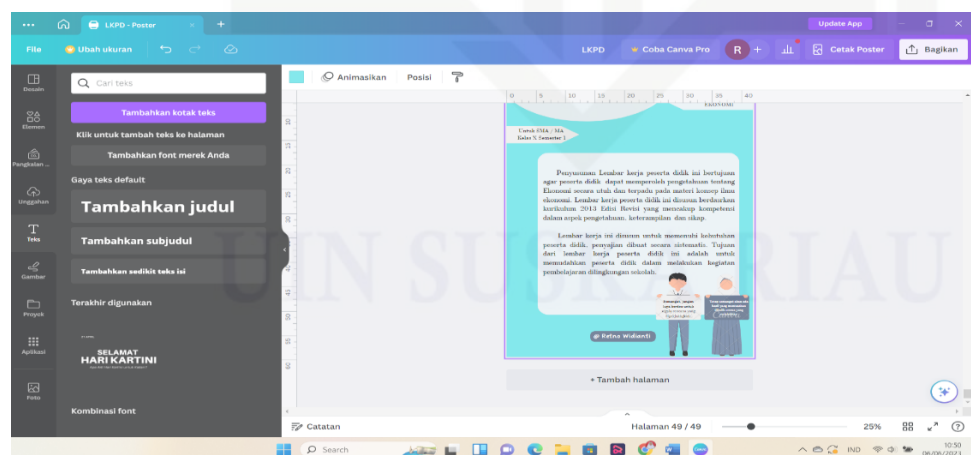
LKPD - Poster
Update App
File
Ubah ukuran
LKPD
Coba Canva Pro
R
Cetak Poster
Bagikan
Desain
Elemen
Pangkalan ...
Unggahan
Teks
Gambar
Proyek
Aplikasi
Foto
Cari teks
Tambahkan kotak teks
Klik untuk tambah teks ke halaman
Tambahkan font merek Anda
Gaya teks default
Tambahkan judul
Tambahkan subjudul
Tambahkan sedikit teks isi
Terakhir digunakan
SELAMAT
HARI KARTINI
Kombinasi font
Animasikan
Posisi

Untuk SMA / Ma
Kelas X/ Semester 1

Penyusunan Lembar kerja peserta didik ini bertujuan agar peserta didik dapat memperoleh pengetahuan tentang Ekonomi secara utuh dan terpadu pada materi konsep ilmu ekonomi. Lembar kerja peserta didik ini disusun berdasarkan kurikulum 2013 Edisi Revisi yang mencakup kompetensi dalam aspek pengetahuan, keterampilan dan sikap.

Lembar kerja ini disusun untuk memenuhi kebutuhan peserta didik, penyajian dibuat secara sistematis. Tujuan dari lembar kerja peserta didik ini adalah untuk memudahkan peserta didik dalam melakukan kegiatan pembelajaran dilingkungan sekolah.

Retna Widianti

UIN SUSKA RIAU

+ Tambah halaman
Catatan
Halaman 49 / 49
25%
Search
IND
10:50